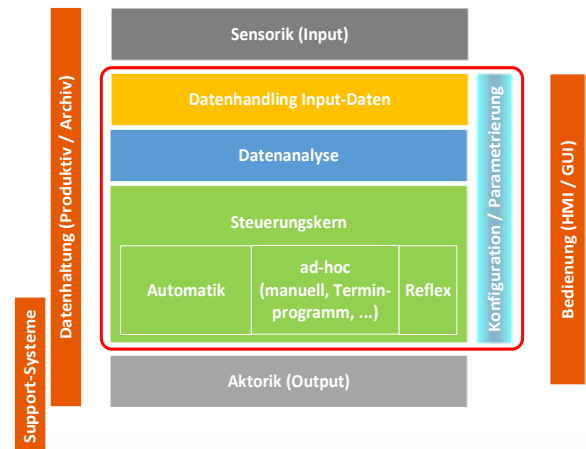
Sensorik (Input)

Datenhandling Input-Daten

Datenanalyse

Steuerungskern

Automatik

ad-hoc (manuell, Terminprogramm, ...)

Reflex

Konfiguration / Parametrierung

Aktorik (Output)

Datenhaltung (Produktiv / Archiv)

Support-Systeme

Bedienung (HMI / GUI)